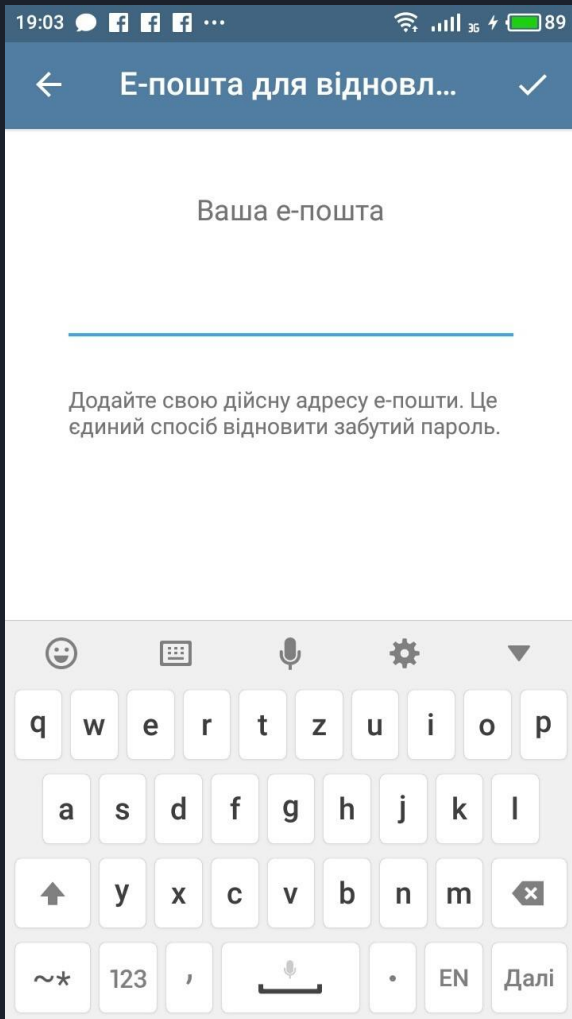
19:03 3G 89

Е-пошта для відновл...

Ваша е-пошта

Додайте свою дійсну адресу е-пошти. Це єдиний спосіб відновити забутий пароль.

q w e r t z u i o p
a s d f g h j k l
y x c v b n m
~* 123 , . EN Далі